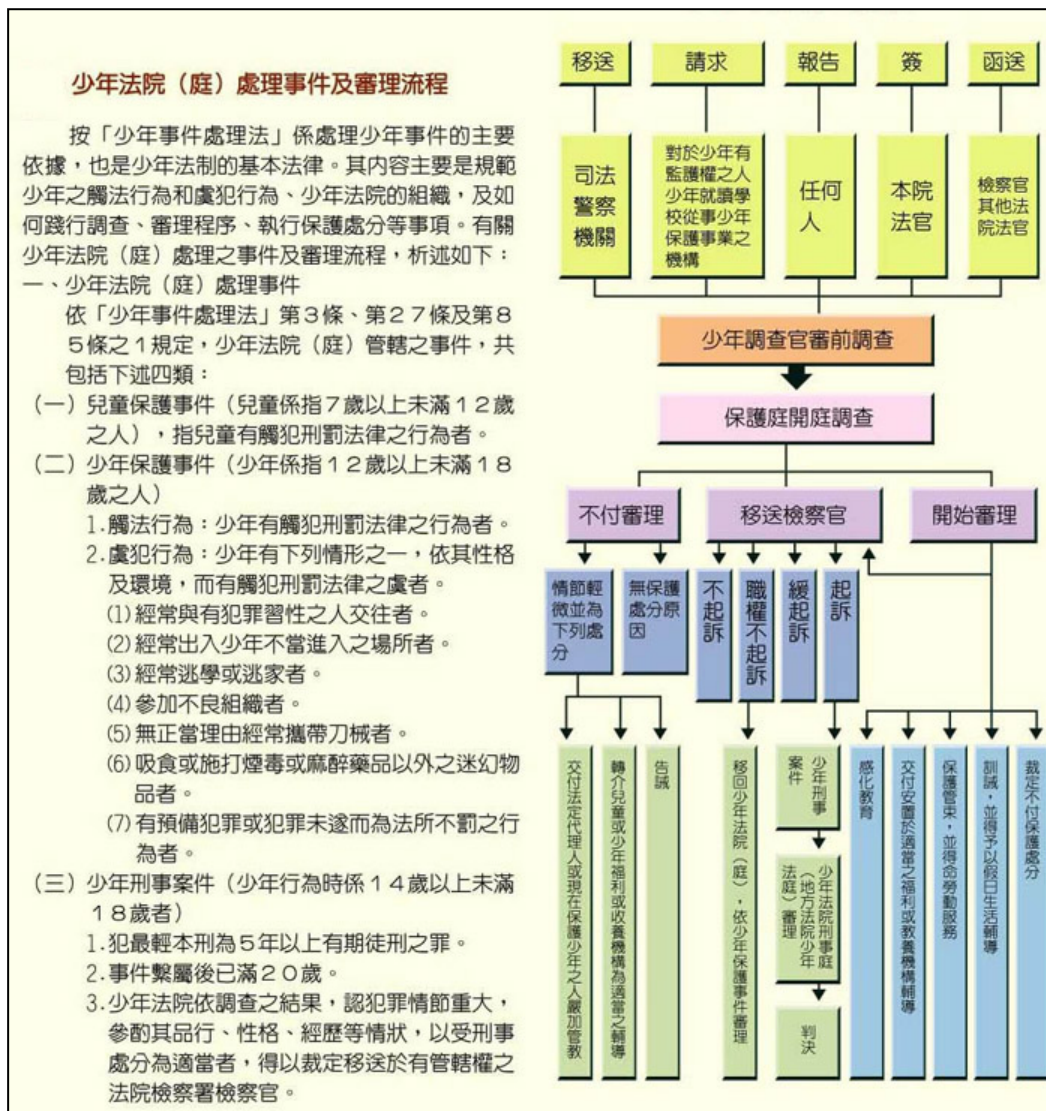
少年法院（庭）處理事件及審理流程

按「少年事件處理法」係處理少年事件的主要依據，也是少年法制的基本法律。其內容主要是規範少年之觸法行為和虞犯行為、少年法院的組織，及如何踐行調查、審理程序、執行保護處分等事項。有關少年法院（庭）處理之事件及審理流程，析述如下：

一、少年法院（庭）處理事件

依「少年事件處理法」第３條、第２７條及第８５條之１規定，少年法院（庭）管轄之事件，共包括下述四類：

（一）兒童保護事件（兒童係指７歲以上未滿１２歲之人），指兒童有觸犯刑罰法律之行為者。

（二）少年保護事件（少年係指１２歲以上未滿１８歲之人）

1.觸法行為：少年有觸犯刑罰法律之行為者。

2.虞犯行為：少年有下列情形之一，依其性格及環境，而有觸犯刑罰法律之虞者。

(1)經常與有犯罪習性之人交往者。

(2)經常出入少年不當進入之場所者。

(3)經常逃學或逃家者。

(4)參加不良組織者。

(5)無正當理由經常攜帶刀械者。

(6)吸食或施打煙毒或麻醉藥品以外之迷幻物品者。

(7)有預備犯罪或犯罪未遂而為法所不罰之行為者。

（三）少年刑事案件（少年行為時係１４歲以上未滿１８歲者）

1.犯最輕本刑為５年以上有期徒刑之罪。

2.事件繫屬後已滿２０歲。

3.少年法院依調查之結果，認犯罪情節重大，參酌其品行、性格、經歷等情狀，以受刑事處分為適當者，得以裁定移送於有管轄權之法院檢察署檢察官。

移送
請求
報告
簽
函送

司法警察機關
對於少年有監護權之人少年就讀學校從事少年保護事業之機構
任何人
本院法官
檢察官其他法院法官

少年調查官審前調查

保護庭開庭調查

不付審理
移送檢察官
開始審理

情節輕微並為下列處分
無保護處分原因
不起訴
職權不起訴
緩起訴
起訴

交付法定代理人或現在保護少年之人嚴加管教
轉介兒童或少年福利或收養機構為適當之輔導
告誡
移回少年法院（庭），依少年保護事件審理
少年刑事案件
少年法院刑事庭（地方法院少年法庭）審理
判決
感化教育
交付安置於適當之福利或教養機構輔導
保護管束，並得命勞動服務
訓誡，並得予以假日生活輔導
裁定不付保護處分